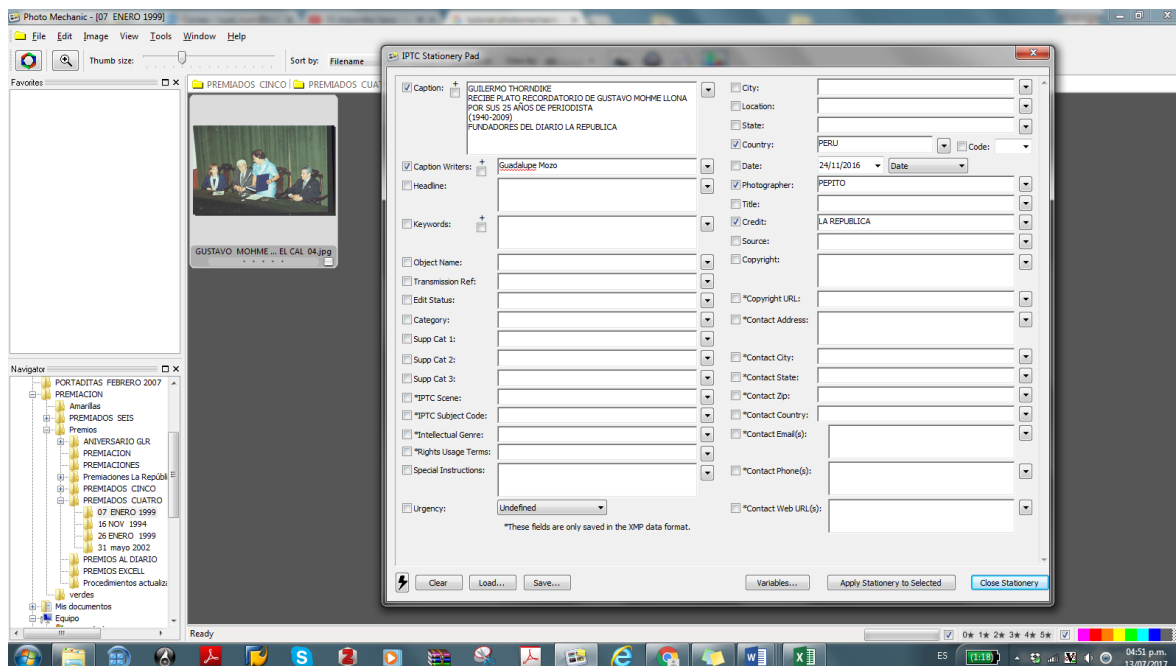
Photo Mechanic - [07 ENERO 1999]

File Edit Image View Tools Window Help

Thumb size: Sort by: Filename

Favorites

PREMIADOS CINCO | PREMIADOS CUAT

GUSTAVO MOHME ... EL CAL 04.jpg

IPTC Stationery Pad

Caption: GUILERMO THORNDIKE
RECIBE PLATO RECORDATORIO DE GUSTAVO MOHME LLONA
POR SUS 25 AÑOS DE PERIODISTA
(1940-2009)
FUNDADORES DEL DIARIO LA REPUBLICA

Caption Writers: Guadalupe Mozo

Headline:

Keywords:

Object Name:

Transmission Ref:

Edit Status:

Category:

Supp Cat 1:

Supp Cat 2:

Supp Cat 3:

*IPTC Scene:

*IPTC Subject Code:

*Intellectual Genre:

*Rights Usage Terms:

Special Instructions:

Urgency: Undefined

*These fields are only saved in the XMP data format.

City:

Location:

State:

Country: PERU

Code:

Date: 24/11/2016 Date

Photographer: PEPITO

Title:

Credit: LA REPUBLICA

Source:

Copyright:

*Copyright URL:

*Contact Address:

*Contact City:

*Contact State:

*Contact Zip:

*Contact Country:

*Contact Email(s):

*Contact Phone(s):

*Contact Web URL(s):

Clear Load... Save... Variables... Apply Stationery to Selected Close Stationery

Navigator

PORTADITAS FEBRERO 2007
PREMIACION
Amarillas
PREMIADOS SEIS
Premios
ANIVERSARIO GLR
PREMIACION
PREMIACIONES
Premiaciones La Repúbli
PREMIADOS CINCO
PREMIADOS CUATRO
07 ENERO 1999
16 NOV 1994
26 ENERO 1999
31 mayo 2002
PREMIOS AL DIARIO
PREMIOS EXCELL
Procedimientos actualiz
verdes
Mis documentos
Equipo

Ready

0★ 1★ 2★ 3★ 4★ 5★

ES (1:18) 04:51 p.m. 13/07/2017